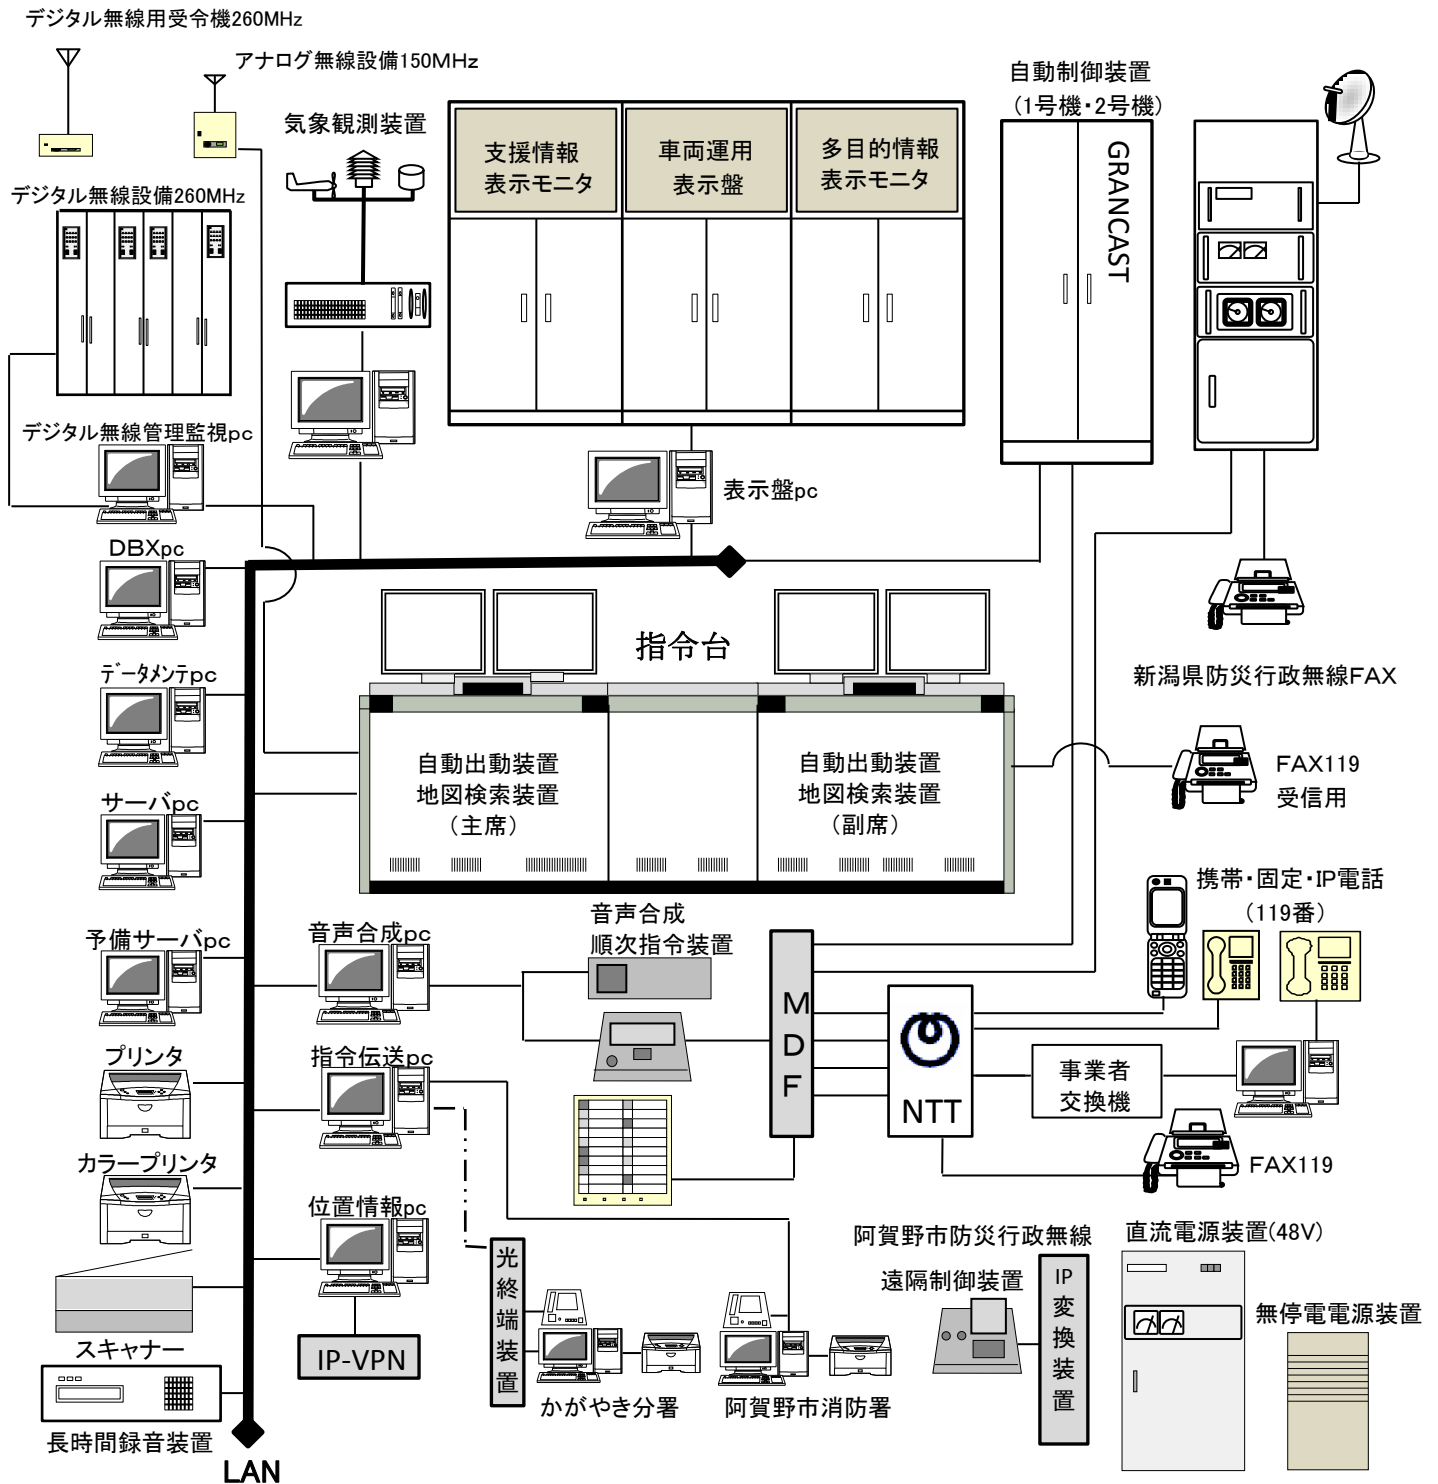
デジタル無線用受令機260MHz

アナログ無線設備150MHz

気象観測装置

支援情報表示モニタ

車両運用表示盤

多目的情報表示モニタ

自動制御装置
(1号機・2号機)

GRANCAST

デジタル無線設備260MHz

デジタル無線管理監視pc

表示盤pc

DBXpc

指令台

新潟県防災行政無線FAX

データメンテpc

自動出動装置
地図検索装置
（主席）

自動出動装置
地図検索装置
（副席）

FAX119
受信用

サーバpc

携帯・固定・IP電話
（119番）

予備サーバpc

音声合成pc

音声合成
順次指令装置

MDF

NTT

プリンタ

指令伝送pc

事業者
交換機

カラープリンタ

FAX119

位置情報pc

阿賀野市防災行政無線

直流電源装置(48V)

遠隔制御装置

IP変換装置

無停電電源装置

光終端装置

スキャナー

IP-VPN

かがやき分署

阿賀野市消防署

長時間録音装置

LAN